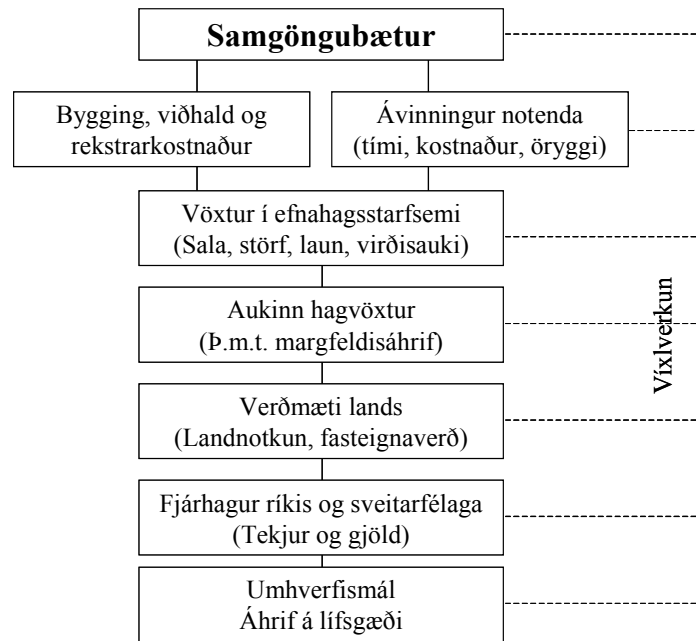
Samgöngubætur

Bygging, viðhald og rekstrarkostnaður

Ávinningur notenda (tími, kostnaður, öryggi)

Vöxtur í efnahagsstarfsemi (Sala, störf, laun, virðisauki)

Aukinn hagvöxtur (Þ.m.t. margfeldisáhrif)

Verðmæti lands (Landnotkun, fasteignaverð)

Fjárhagur ríkis og sveitarfélaga (Tekjur og gjöld)

Umhverfismál
Áhrif á lífsgæði

Víxlverkun